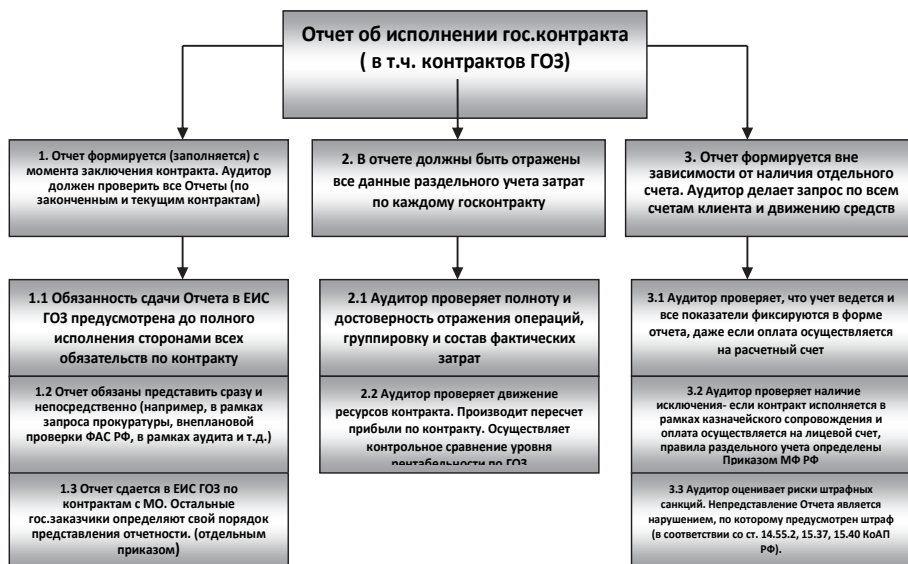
Отчет об исполнении гос.контракта
( в т.ч. контрактов ГОЗ)

1. Отчет формируется (заполняется) с момента заключения контракта. Аудитор должен проверить все Отчеты (по законченным и текущим контрактам)

1.1 Обязанность сдачи Отчета в ЕИС ГОЗ предусмотрена до полного исполнения сторонами всех обязательств по контракту

1.2 Отчет обязаны представить сразу и непосредственно (например, в рамках запроса прокуратуры, внеплановой проверки ФАС РФ, в рамках аудита и т.д.)

1.3 Отчет сдается в ЕИС ГОЗ по контрактам с МО. Остальные гос.заказчики определяют свой порядок представления отчетности. (отдельным приказом)

2. В отчете должны быть отражены все данные раздельного учета затрат по каждому госконтракту

2.1 Аудитор проверяет полноту и достоверность отражения операций, группировку и состав фактических затрат

2.2 Аудитор проверяет движение ресурсов контракта. Производит пересчет прибыли по контракту. Осуществляет контрольное сравнение уровня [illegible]

3. Отчет формируется вне зависимости от наличия отдельного счета. Аудитор делает запрос по всем счетам клиента и движению средств

3.1 Аудитор проверяет, что учет ведется и все показатели фиксируются в форме отчета, даже если оплата осуществляется на расчетный счет

3.2 Аудитор проверяет наличие исключения- если контракт исполняется в рамках казначейского сопровождения и оплата осуществляется на лицевой счет, правила раздельного учета определены Приказом МФ РФ

3.3 Аудитор оценивает риски штрафных санкций. Непредставление Отчета является нарушением, по которому предусмотрен штраф (в соответствии со ст. 14.55.2, 15.37, 15.40 КоАП РФ).